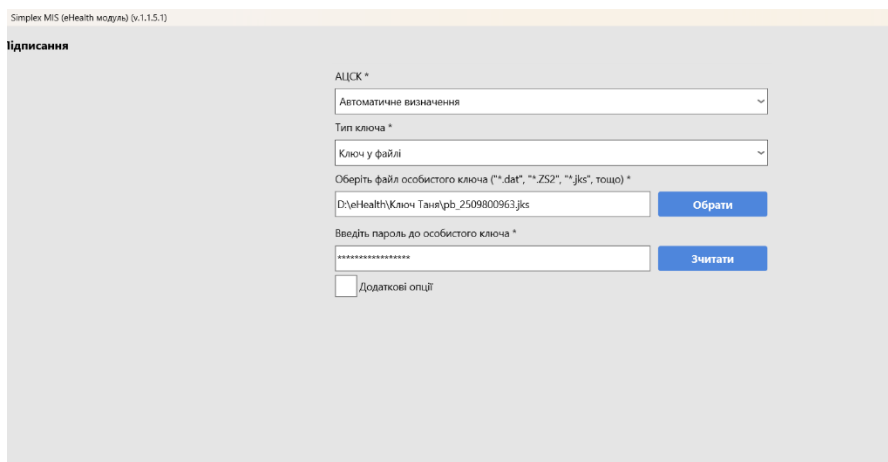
Simplex MIS (eHealth модуль) (v.1.1.5.1)

Підписання

АЦСК *

Автоматичне визначення

Тип ключа *

Ключ у файлі

Оберіть файл особистого ключа ("*.dat", "*.ZS2", "*.jks", тощо) *

D:\eHealth\Ключ Таня\pb_2509800963.jks

Обрати

Введіть пароль до особистого ключа *

****************

Зчитати

Додаткові опції